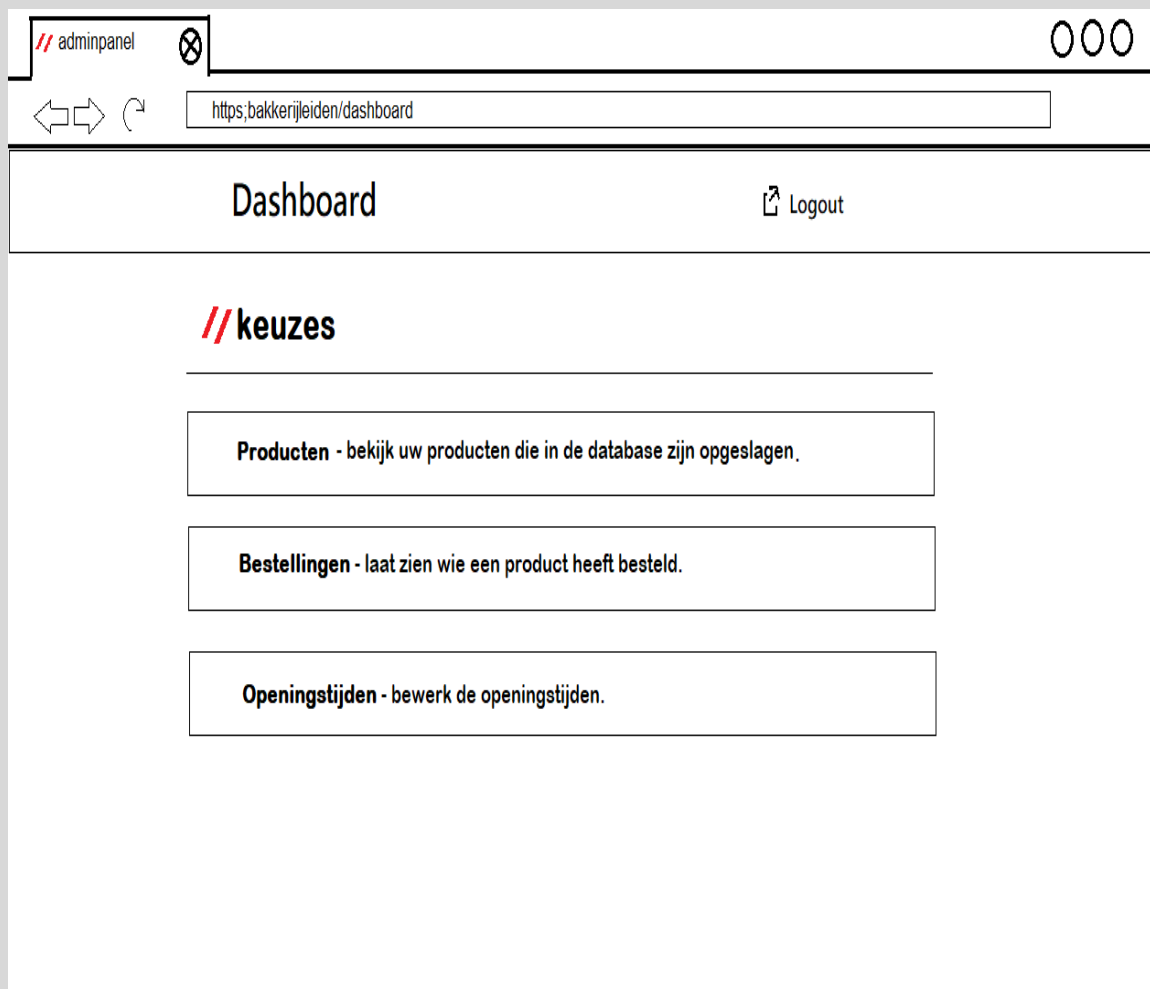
// adminpanel

https;bakkerijleiden/dashboard

Dashboard

Logout

// keuzes

**Producten** - bekijk uw producten die in de database zijn opgeslagen.

**Bestellingen** - laat zien wie een product heeft besteld.

**Openingstijden** - bewerk de openingstijden.